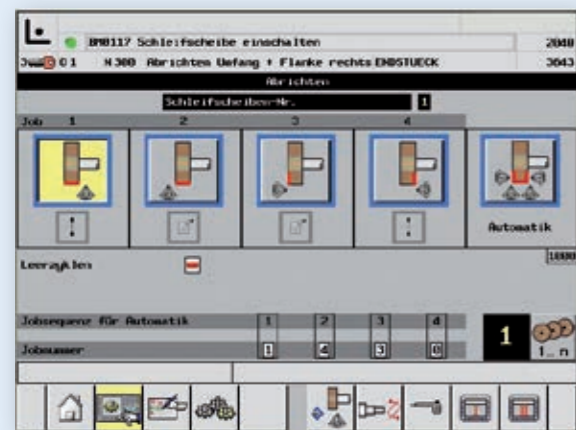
BM0117 Schleifscheibe einschalten
2040
J 01 N 300 Abrichten Uefang + Flanke rechts ENDSTUECK
3043
Abrichten
Schleifscheiben-Nr.
1
Job 1 2 3 4
Automatik
Leerzyklen
1000
Jobsequenz für Automatik
1 2 3 4
Jobnummer
1 2 3 0
1
1...n